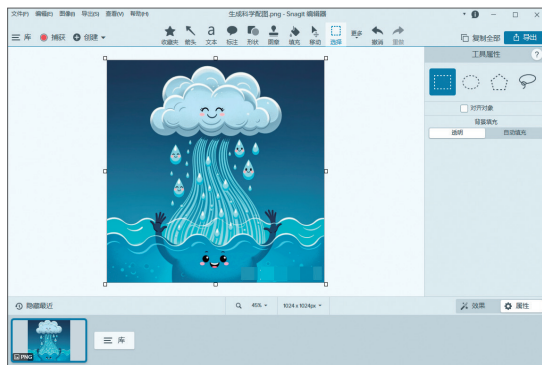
文件(F) 编辑(E) 图像(I) 导出(S) 查看(V) 帮助(H)

生成科学配图.png - Snagit 编辑器

库 捕获 创建

收藏夹 箭头 文本 标注 形状 图章 填充 移动 选择 更多 撤消 重做

复制全部 导出

工具属性

对齐对象

背景填充

透明 自动填充

隐藏最近

45% 1024 x 1024px

效果 属性

PNG

库